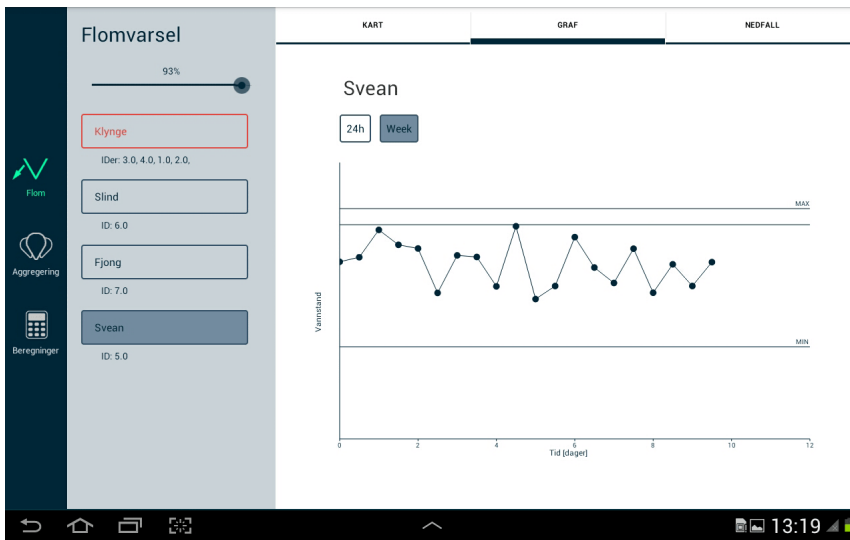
Flom

Aggregering

Beregninger

Flomvarsel

93%

Klynge

IDer: 3.0, 4.0, 1.0, 2.0,

Slind

ID: 6.0

Fjong

ID: 7.0

Svean

ID: 5.0

KART

GRAF

NEDFALL

Svean

24h

Week

MAX

MIN

Vannstand

0 2 4 6 8 10 12

Tid [dager]

13:19